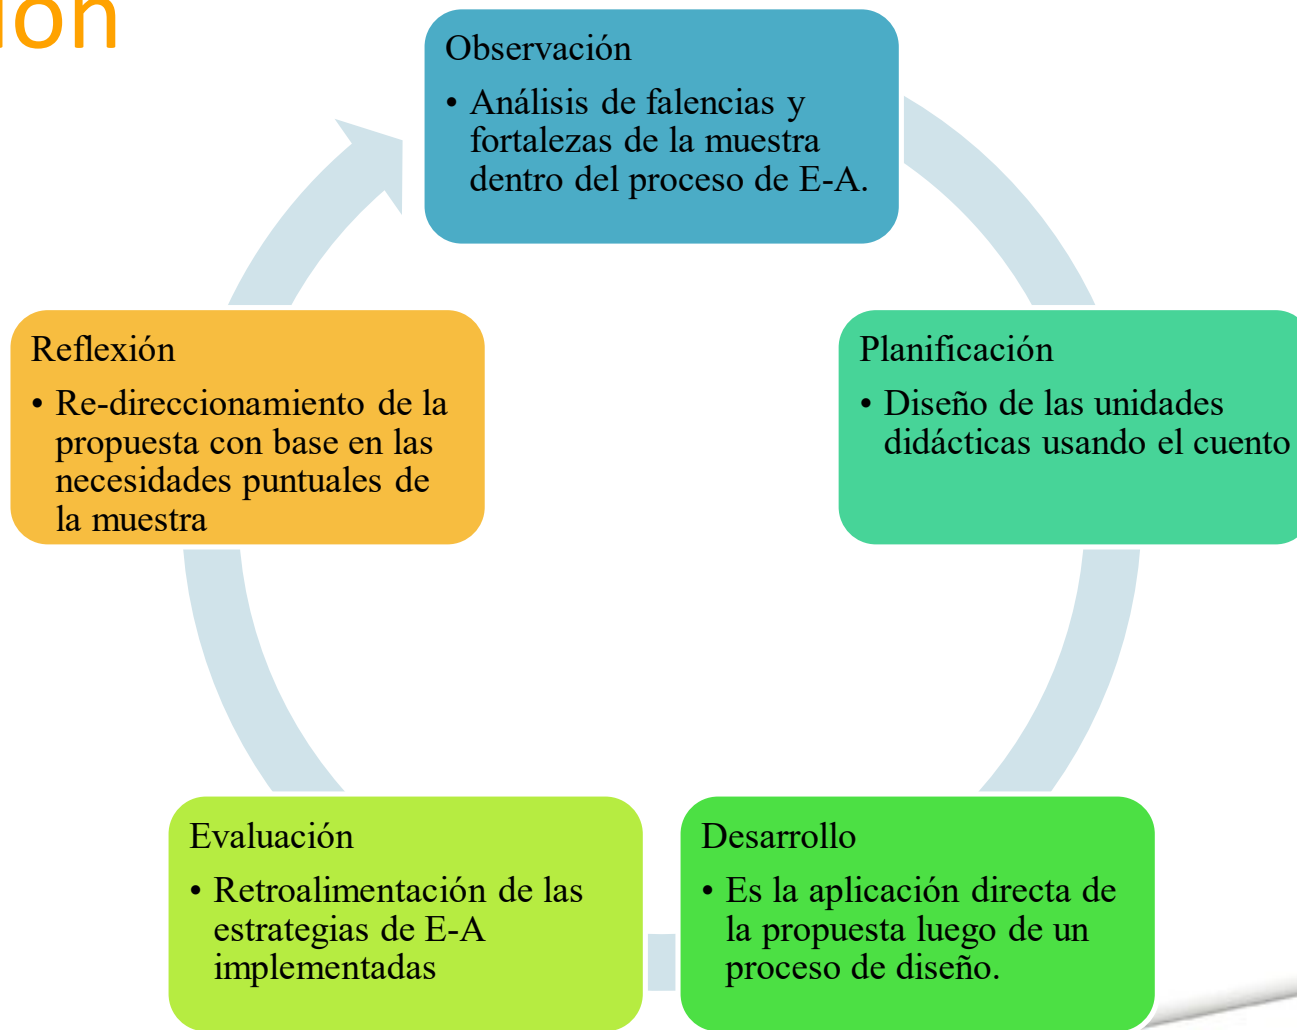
ión

Observación
• Análisis de falencias y fortalezas de la muestra dentro del proceso de E-A.

Planificación
• Diseño de las unidades didácticas usando el cuento

Desarrollo
• Es la aplicación directa de la propuesta luego de un proceso de diseño.

Evaluación
• Retroalimentación de las estrategias de E-A implementadas

Reflexión
• Re-direccionamiento de la propuesta con base en las necesidades puntuales de la muestra